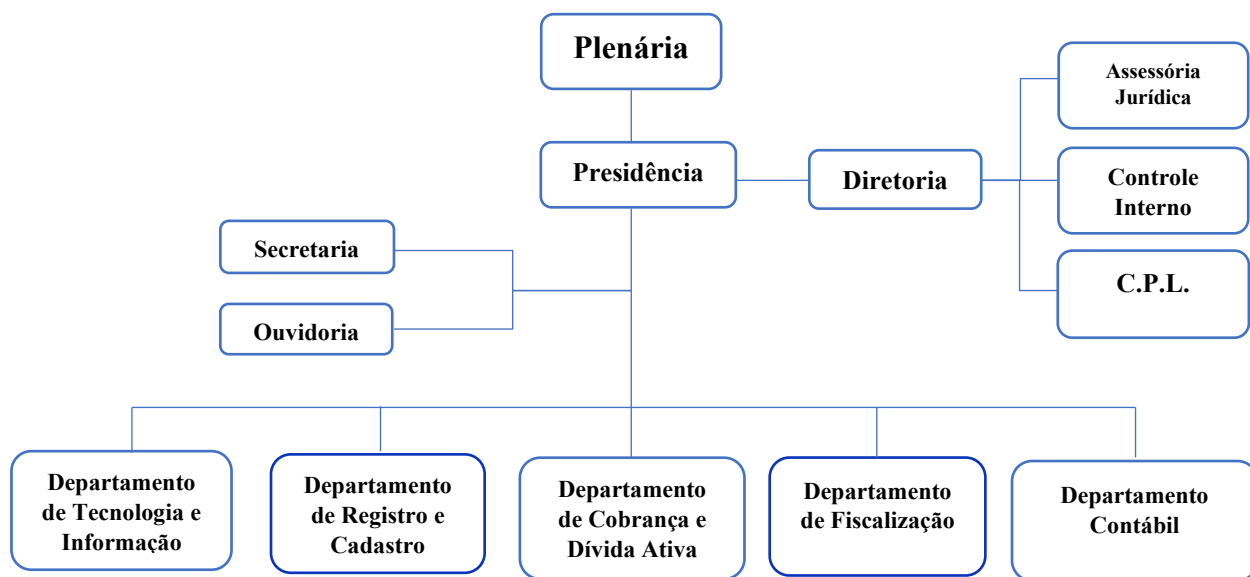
Plenária

Presidência

Diretoria

Assessória Jurídica

Controle Interno

C.P.L.

Secretaria

Ouvidoria

Departamento de Tecnologia e Informação

Departamento de Registro e Cadastro

Departamento de Cobrança e Dívida Ativa

Departamento de Fiscalização

Departamento Contábil